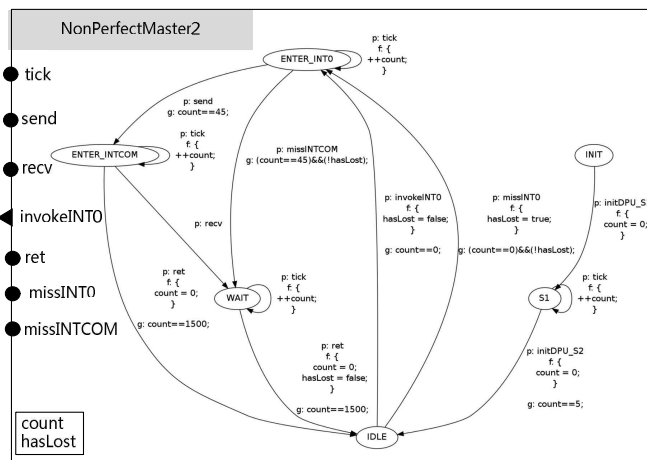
NonPerfectMaster2

tick
send
recv
invokeINT0
ret
missINT0
missINTCOM

count
hasLost

ENTER_INT0
p: tick
f: {
++count;
}

p: send
g: count==45;

ENTER_INTCOM
p: tick
f: {
++count;
}

p: missINTCOM
g: (count==45)&&(!hasLost);

INIT

p: initDPU_S
f: {
count = 0;
}

p: invokeINT0
f: {
hasLost = false;
}
g: count==0;

p: missINT0
f: {
hasLost = true;
}
g: (count==0)&&(!hasLost);

p: recv

p: ret
f: {
count = 0;
}
g: count==1500;

WAIT
p: tick
f: {
++count;
}

S1
p: tick
f: {
++count;
}

p: initDPU_S2
f: {
count = 0;
}
g: count==5;

p: ret
f: {
count = 0;
hasLost = false;
}
g: count==1500;

IDLE